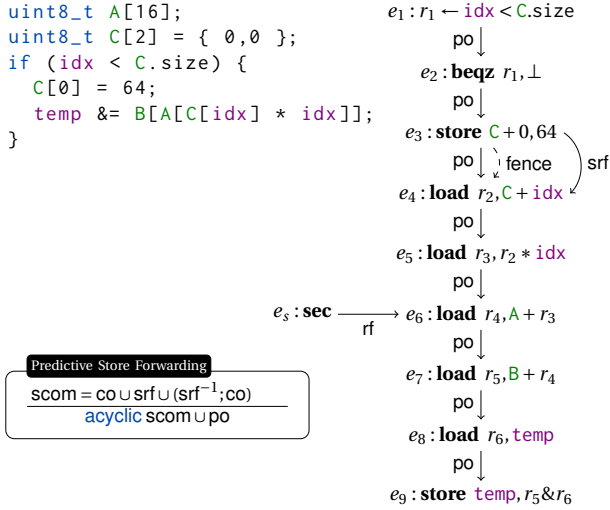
uint8_t A[16];
uint8_t C[2] = { 0,0 };
if (idx < C.size) {
  C[0] = 64;
  temp &= B[A[C[idx] * idx]];
}

$e_1 : r_1 \leftarrow$ idx $<$ C.size
po
$e_2$ : **beqz** $r_1, \bot$
po
$e_3$ : **store** C $+ 0, 64$
po
fence
srf
$e_4$ : **load** $r_2$, C $+$ idx
po
$e_5$ : **load** $r_3, r_2 *$ idx
po
$e_s$ : **sec**
rf
$e_6$ : **load** $r_4$, A $+ r_3$
po
$e_7$ : **load** $r_5$, B $+ r_4$
po
$e_8$ : **load** $r_6$, temp
po
$e_9$ : **store** temp, $r_5 \& r_6$

Predictive Store Forwarding
$\frac{\text{scom} = \text{co} \cup \text{srf} \cup (\text{srf}^{-1};\text{co})}{\text{acyclic scom} \cup \text{po}}$